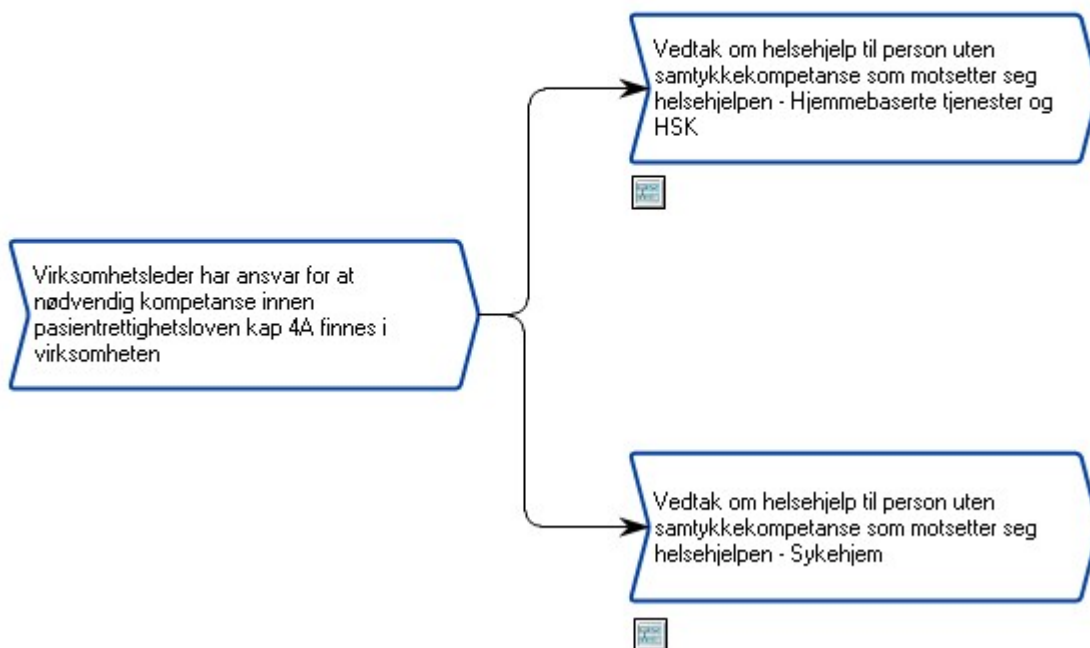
Virksomhetsleder har ansvar for at nødvendig kompetanse innen pasientrettighetsloven kap 4A finnes i virksomheten

Vedtak om helsehjelp til person uten samtykkekompetanse som motsetter seg helsehjelpen - Hjemmebaserte tjenester og HSK

Vedtak om helsehjelp til person uten samtykkekompetanse som motsetter seg helsehjelpen - Sykehjem